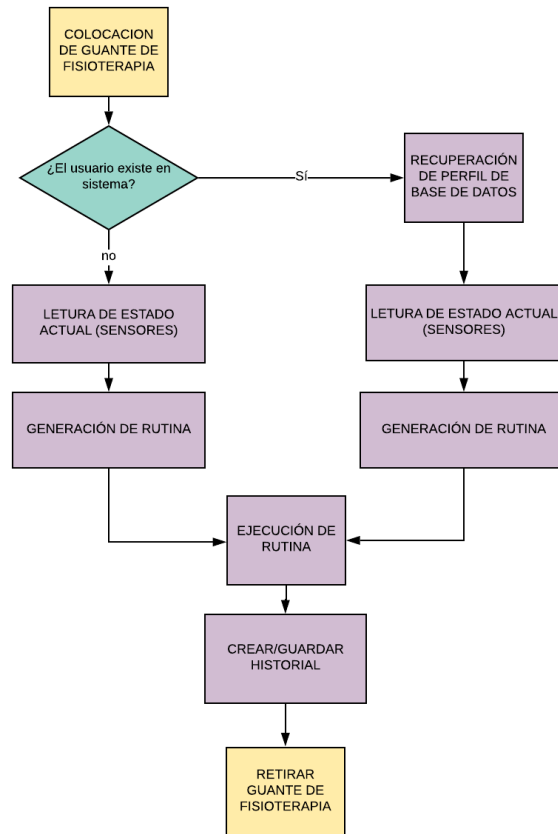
COLOCACION DE GUANTE DE FISIOTERAPIA

¿El usuario existe en sistema?

Sí

RECUPERACIÓN DE PERFIL DE BASE DE DATOS

no

LETURA DE ESTADO ACTUAL (SENSORES)

LETURA DE ESTADO ACTUAL (SENSORES)

GENERACIÓN DE RUTINA

GENERACIÓN DE RUTINA

EJECUCIÓN DE RUTINA

CREAR/GUARDAR HISTORIAL

RETIRAR GUANTE DE FISIOTERAPIA